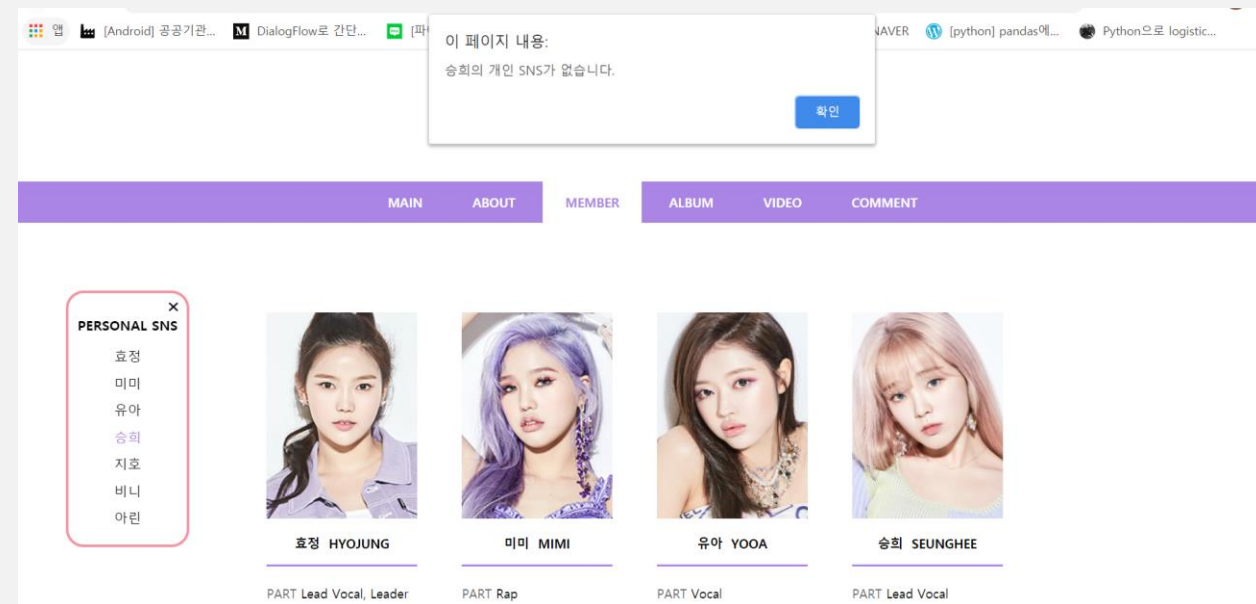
앱 [Android] 공공기관... DialogFlow로 간단... [파 NAVER [python] pandas에... Python으로 logistic...

이 페이지 내용:
승희의 개인 SNS가 없습니다.
확인

MAIN ABOUT MEMBER ALBUM VIDEO COMMENT

×
PERSONAL SNS
효정
미미
유아
승희
지호
비니
아린

효정 HYOJUNG
PART Lead Vocal, Leader

미미 MIMI
PART Rap

유아 YOOA
PART Vocal

승희 SEUNGHEE
PART Lead Vocal